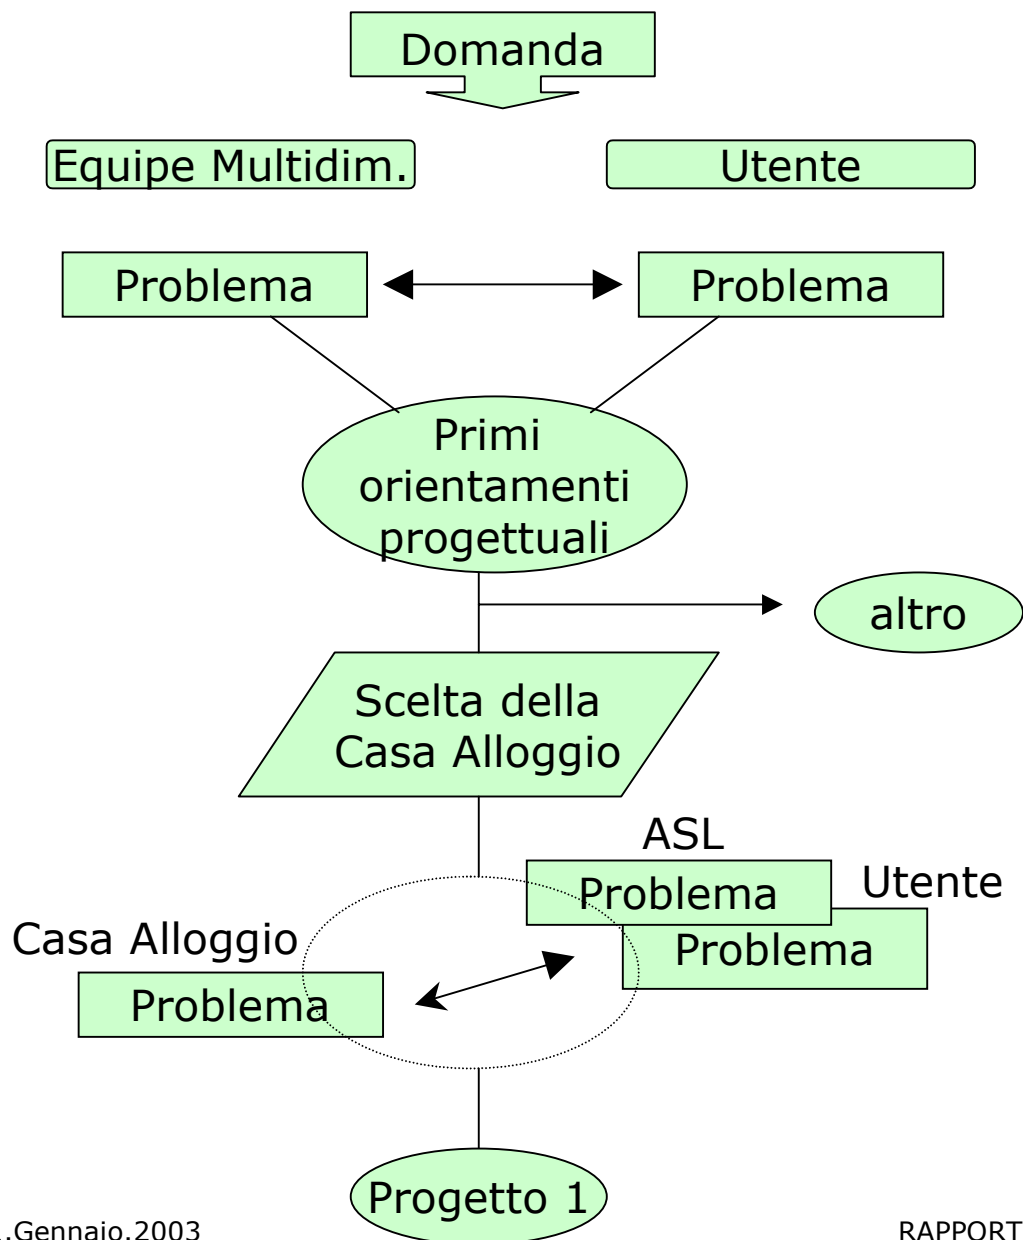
Domanda

Equipe Multidim.

Utente

Problema

Problema

Primi orientamenti progettuali

altro

Scelta della Casa Alloggio

ASL

Problema

Utente

Problema

Casa Alloggio

Problema

Progetto 1

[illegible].Gennaio.2003

RAPPORT